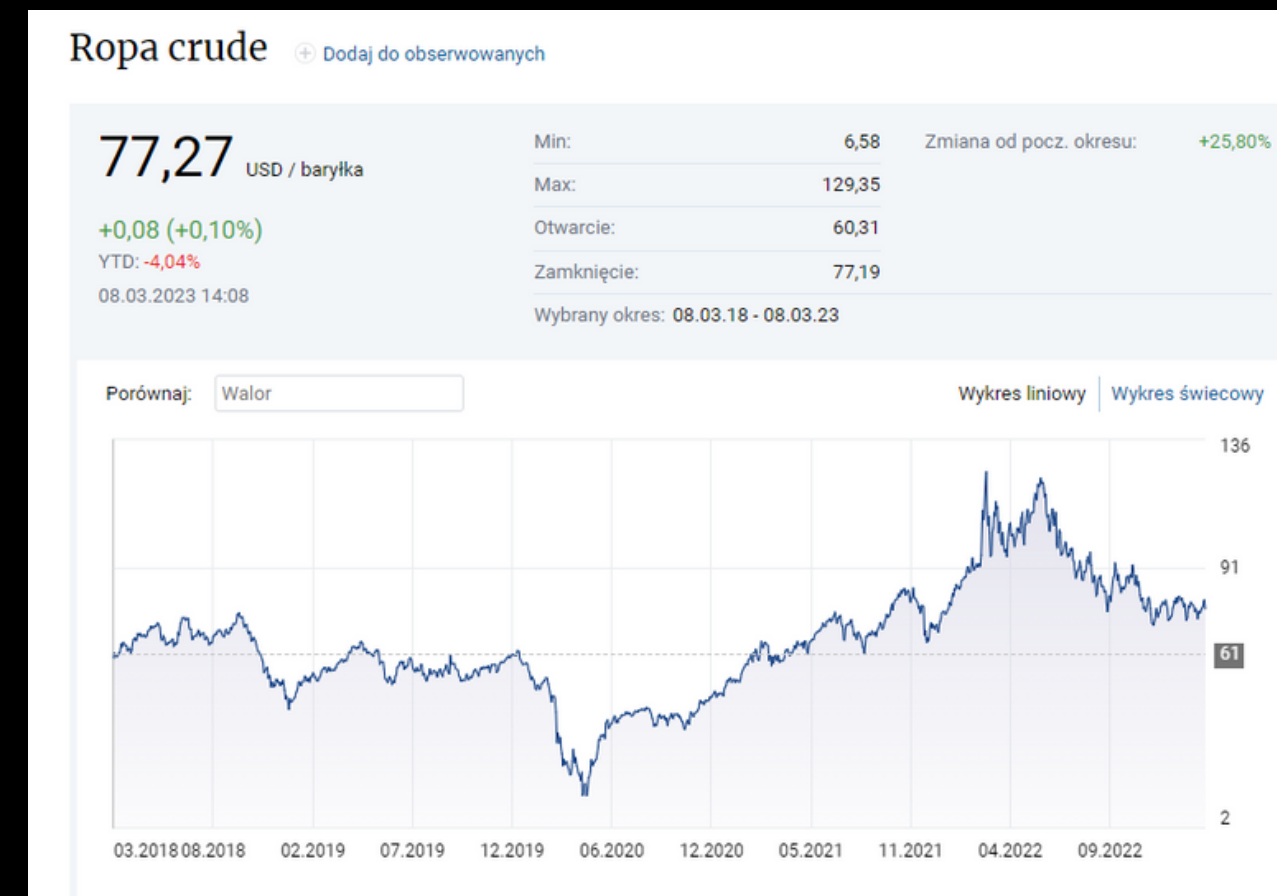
Ropa crude

Dodaj do obserwowanych

77,27 USD / baryłka

+0,08 (+0,10%)

YTD: -4,04%

08.03.2023 14:08

| Min: | 6,58 |
|---|---|
| Max: | 129,35 |
| Otwarcie: | 60,31 |
| Zamknięcie: | 77,19 |

Wybrany okres: 08.03.18 - 08.03.23

Zmiana od pocz. okresu: +25,80%

Porównaj: Walor

Wykres liniowy | Wykres świecowy

136
91
61
2

03.2018 08.2018 02.2019 07.2019 12.2019 06.2020 12.2020 05.2021 11.2021 04.2022 09.2022